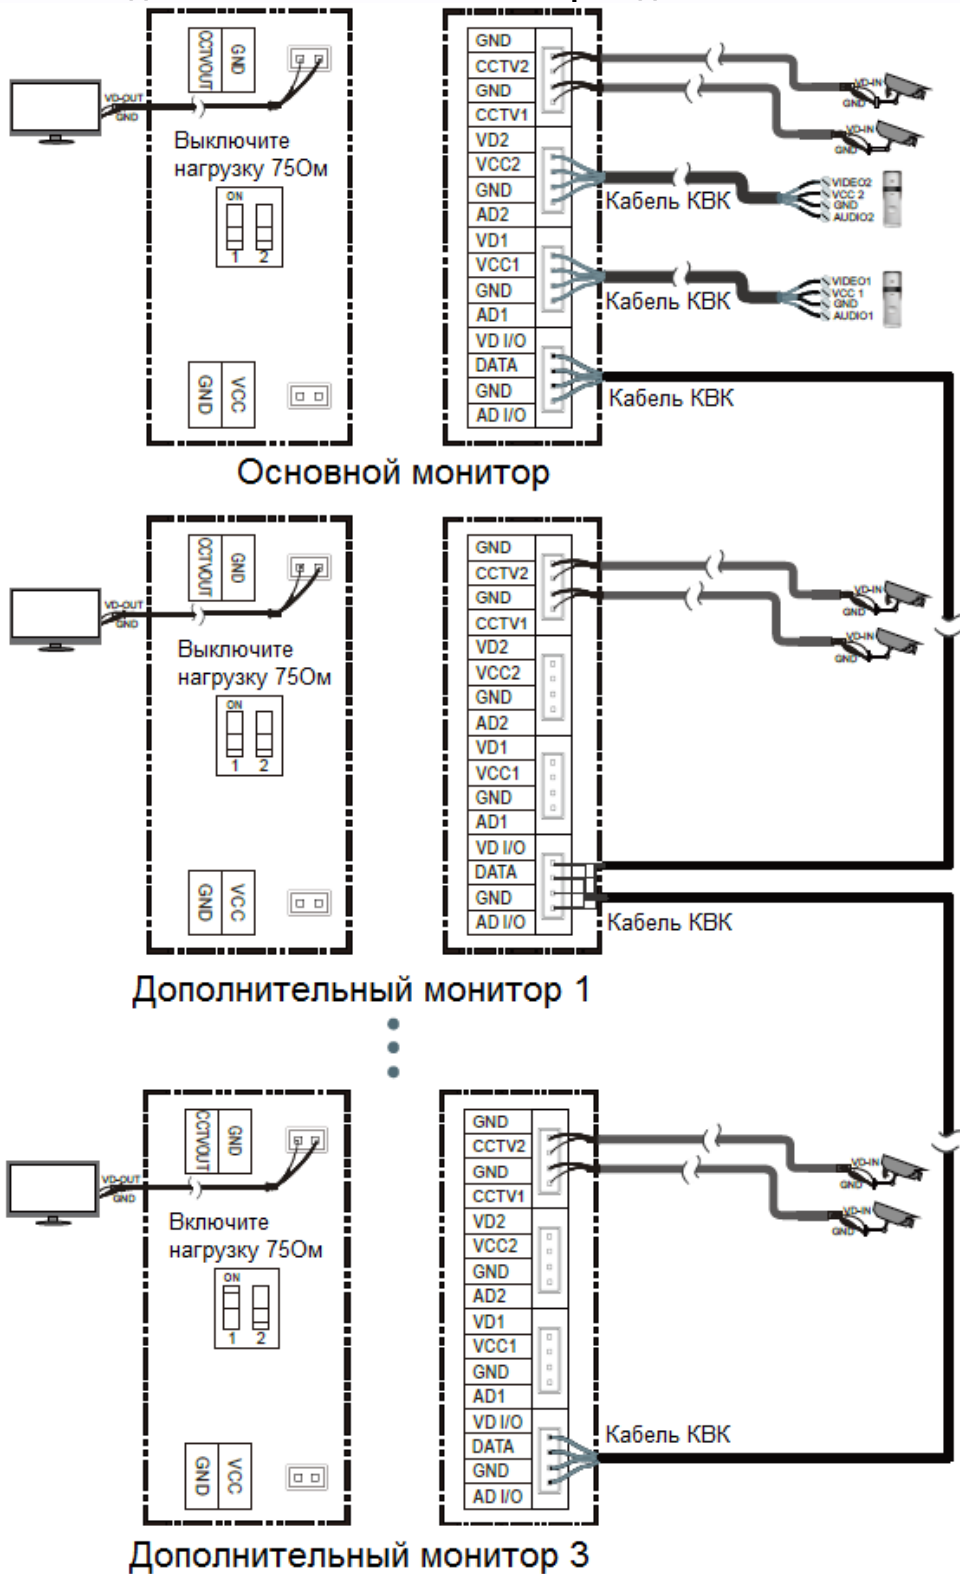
CCTVOUT GND
VD-OUT GND
Выключите нагрузку 75Ом
ON
1 2
GND VCC

GND
CCTV2
GND
CCTV1
VD2
VCC2
GND
AD2
VD1
VCC1
GND
AD1
VD I/O
DATA
GND
AD I/O

VD-IN GND
VD-IN GND
Кабель КВК
VIDEO2 VCC 2 GND AUDIO2
Кабель КВК
VIDEO1 VCC 1 GND AUDIO1
Кабель КВК

Основной монитор

CCTVOUT GND
VD-OUT GND
Выключите нагрузку 75Ом
ON
1 2
GND VCC

GND
CCTV2
GND
CCTV1
VD2
VCC2
GND
AD2
VD1
VCC1
GND
AD1
VD I/O
DATA
GND
AD I/O

VD-IN GND
VD-IN GND
Кабель КВК

Дополнительный монитор 1

CCTVOUT GND
VD-OUT GND
Включите нагрузку 75Ом
ON
1 2
GND VCC

GND
CCTV2
GND
CCTV1
VD2
VCC2
GND
AD2
VD1
VCC1
GND
AD1
VD I/O
DATA
GND
AD I/O

VD-IN GND
VD-IN GND
Кабель КВК

Дополнительный монитор 3